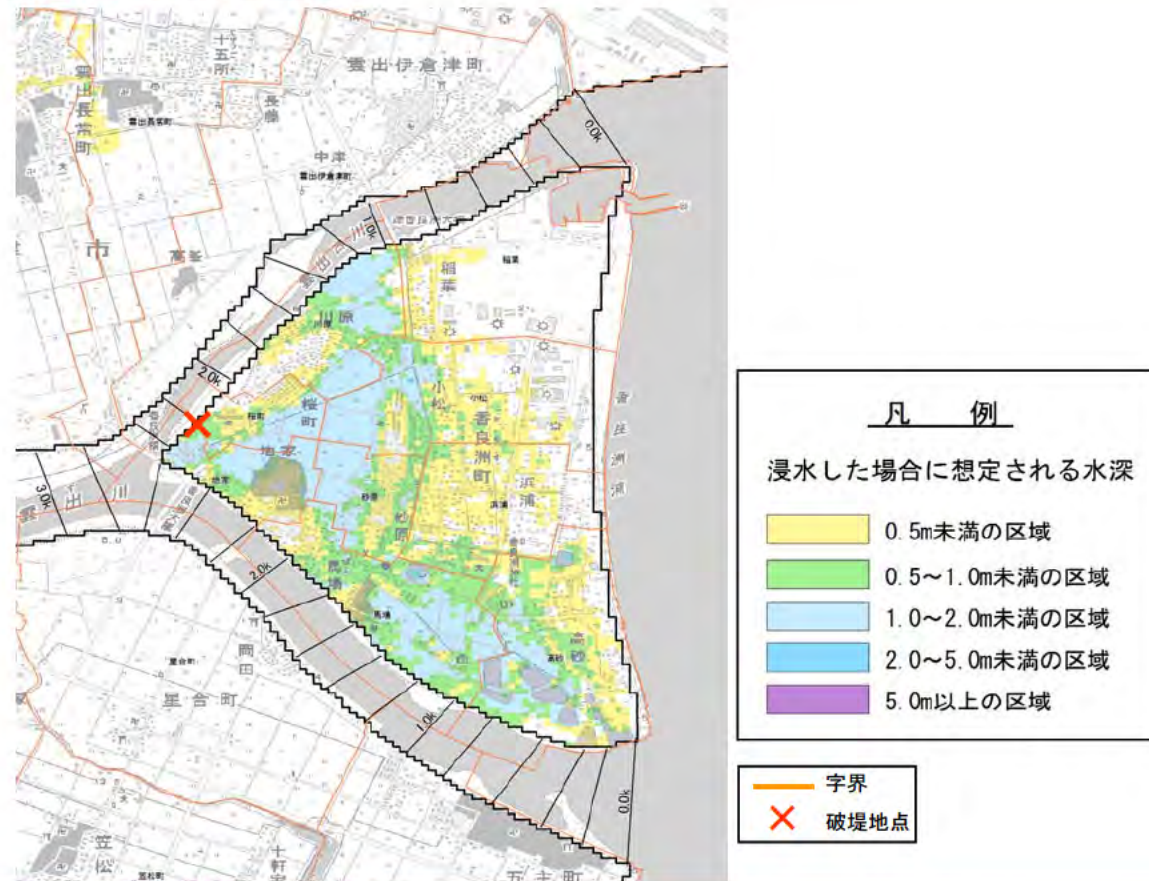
雲出長常町
十五所
雲出伊倉津町
長常
雲出長常町
中津
雲出伊倉津町
0.0k
1.0k
市
高茶
稲葉
川原
2.0k
小松
桜町
香良洲町
地家
浜浦
3.0k
雲出川
松原
馬場
2.0k
両田
星合町
1.0k
0.0k
香良洲浦
笠松
十軒
五主町

凡　例
浸水した場合に想定される水深
0.5m未満の区域
0.5～1.0m未満の区域
1.0～2.0m未満の区域
2.0～5.0m未満の区域
5.0m以上の区域

字界
破堤地点